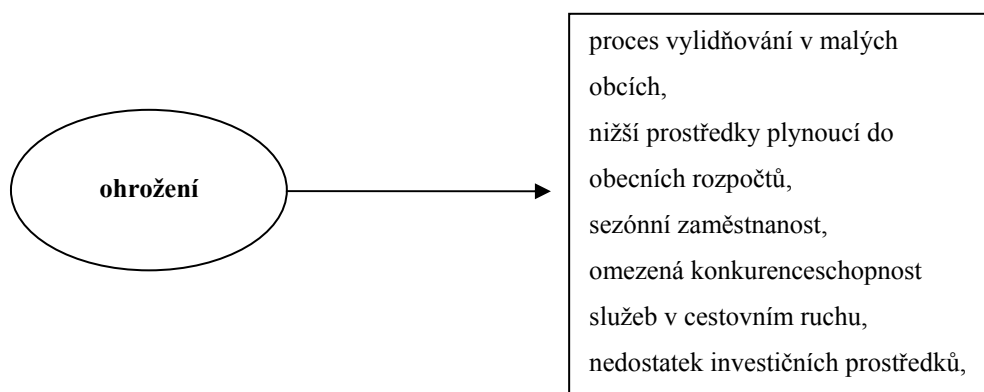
ohrožení

proces vylidňování v malých obcích,
nižší prostředky plynoucí do obecních rozpočtů,
sezónní zaměstnanost,
omezená konkurenceschopnost služeb v cestovním ruchu,
nedostatek investičních prostředků,